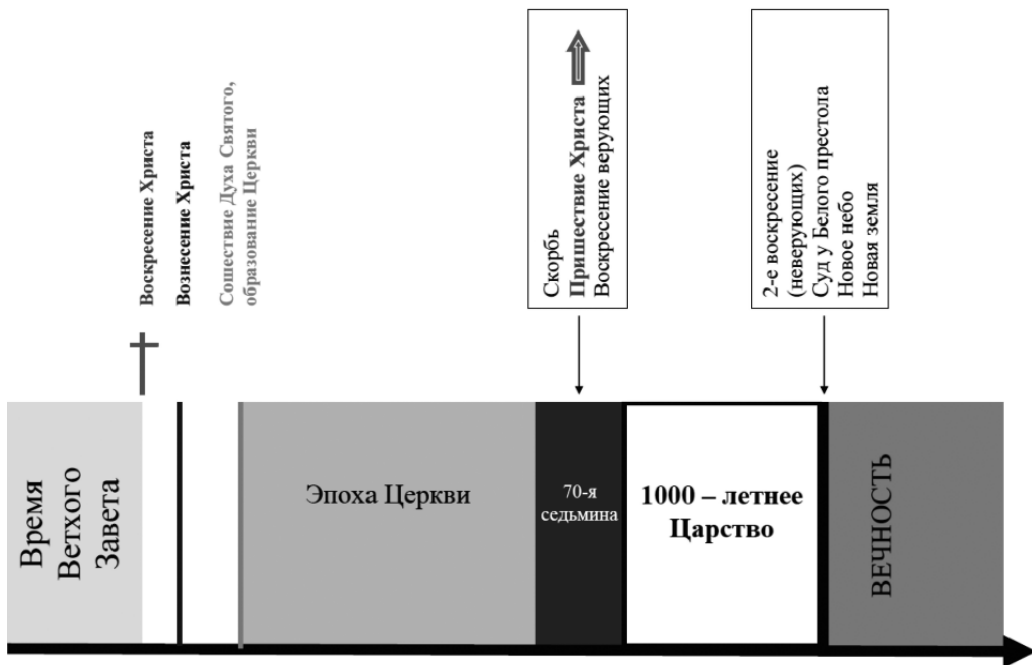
Воскресение Христа

Вознесение Христа

Сошествие Духа Святого, образование Церкви

Скорбь
Пришествие Христа
Воскресение верующих

2-е воскресение (неверующих)
Суд у Белого престола
Новое небо
Новая земля

Время Ветхого Завета

Эпоха Церкви

70-я седьмина

1000 – летнее Царство

ВЕЧНОСТЬ